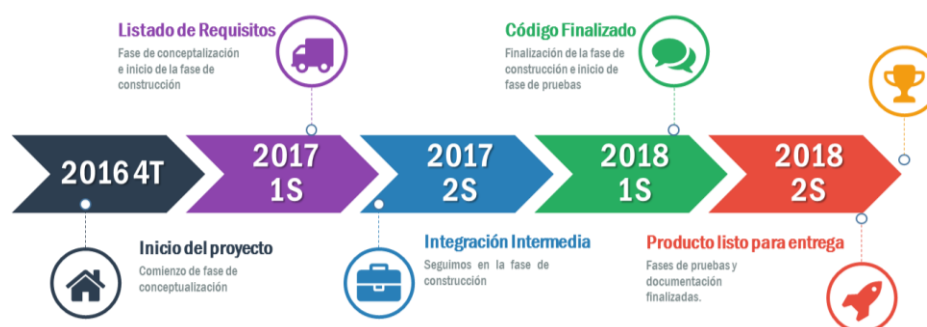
Listado de Requisitos
Fase de conceptalización e inicio de la fase de construcción

Código Finalizado
Finalización de la fase de construcción e inicio de fase de pruebas

2016 4T

2017 1S

2017 2S

2018 1S

2018 2S

Inicio del proyecto
Comienzo de fase de conceptualización

Integración Intermedia
Seguimos en la fase de construcción

Producto listo para entrega
Fases de pruebas y documentación finalizadas.